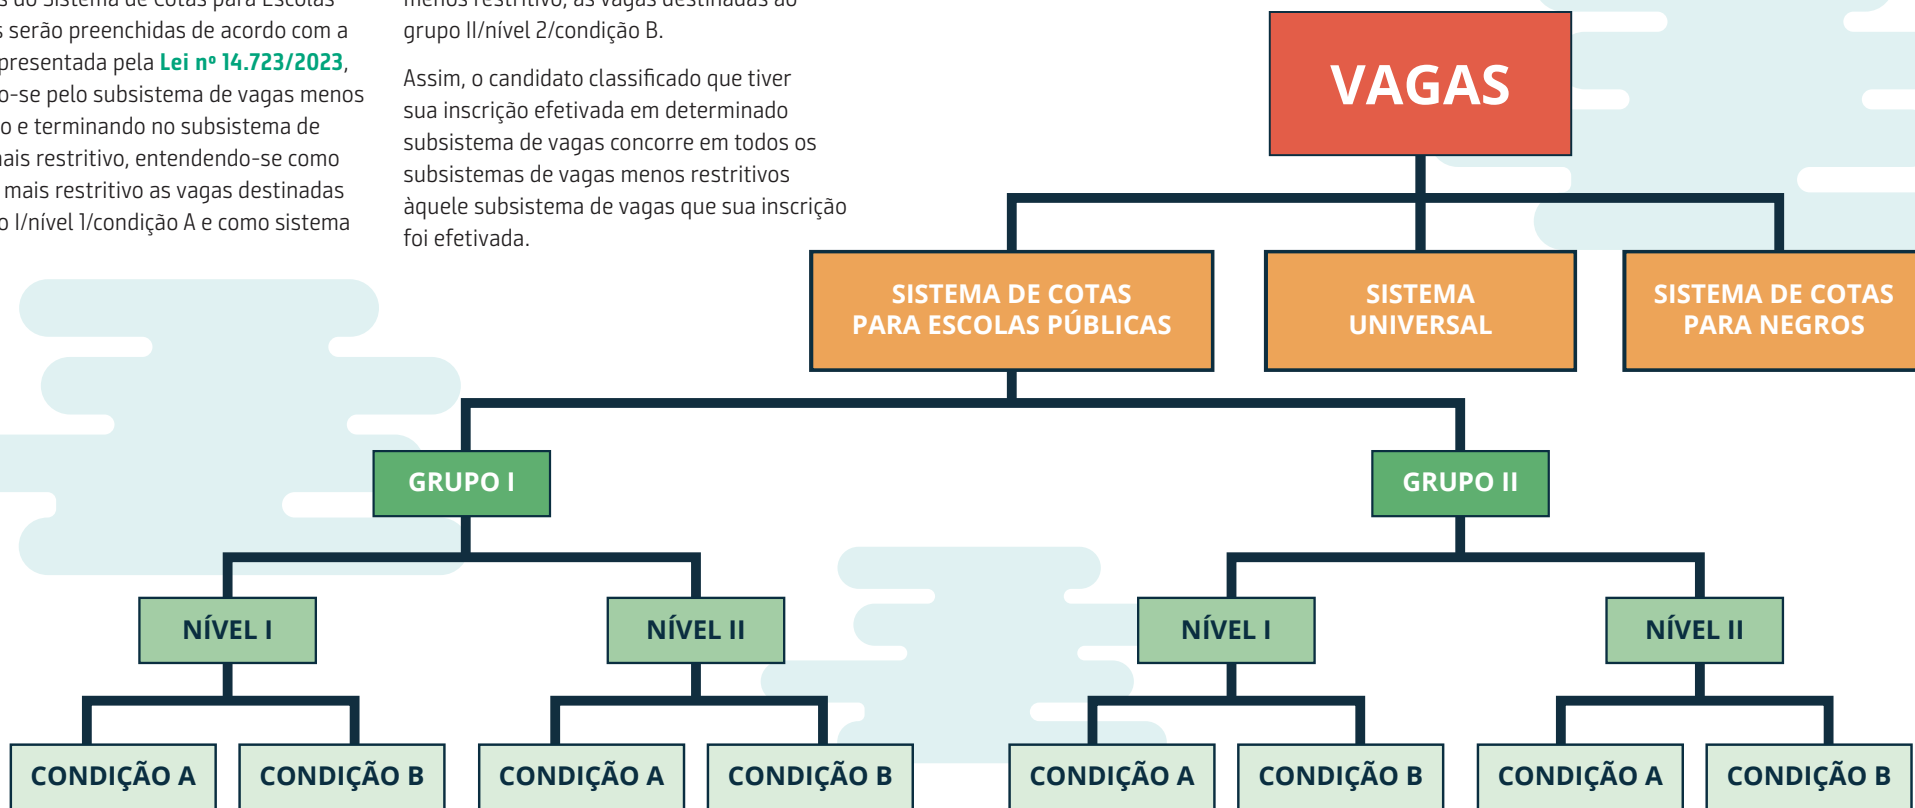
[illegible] do Sistema de Cotas para Escolas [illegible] serão preenchidas de acordo com a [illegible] presentada pela **Lei nº 14.723/2023**, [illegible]o-se pelo subsistema de vagas menos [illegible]o e terminando no subsistema de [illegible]ais restritivo, entendendo-se como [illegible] mais restritivo as vagas destinadas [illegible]o I/nível 1/condição A e como sistema

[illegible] menos restritivo, as vagas destinadas ao grupo II/nível 2/condição B.

Assim, o candidato classificado que tiver sua inscrição efetivada em determinado subsistema de vagas concorre em todos os subsistemas de vagas menos restritivos àquele subsistema de vagas que sua inscrição foi efetivada.

VAGAS

SISTEMA DE COTAS PARA ESCOLAS PÚBLICAS

SISTEMA UNIVERSAL

SISTEMA DE COTAS PARA NEGROS

GRUPO I

GRUPO II

NÍVEL I

NÍVEL II

NÍVEL I

NÍVEL II

CONDIÇÃO A

CONDIÇÃO B

CONDIÇÃO A

CONDIÇÃO B

CONDIÇÃO A

CONDIÇÃO B

CONDIÇÃO A

CONDIÇÃO B